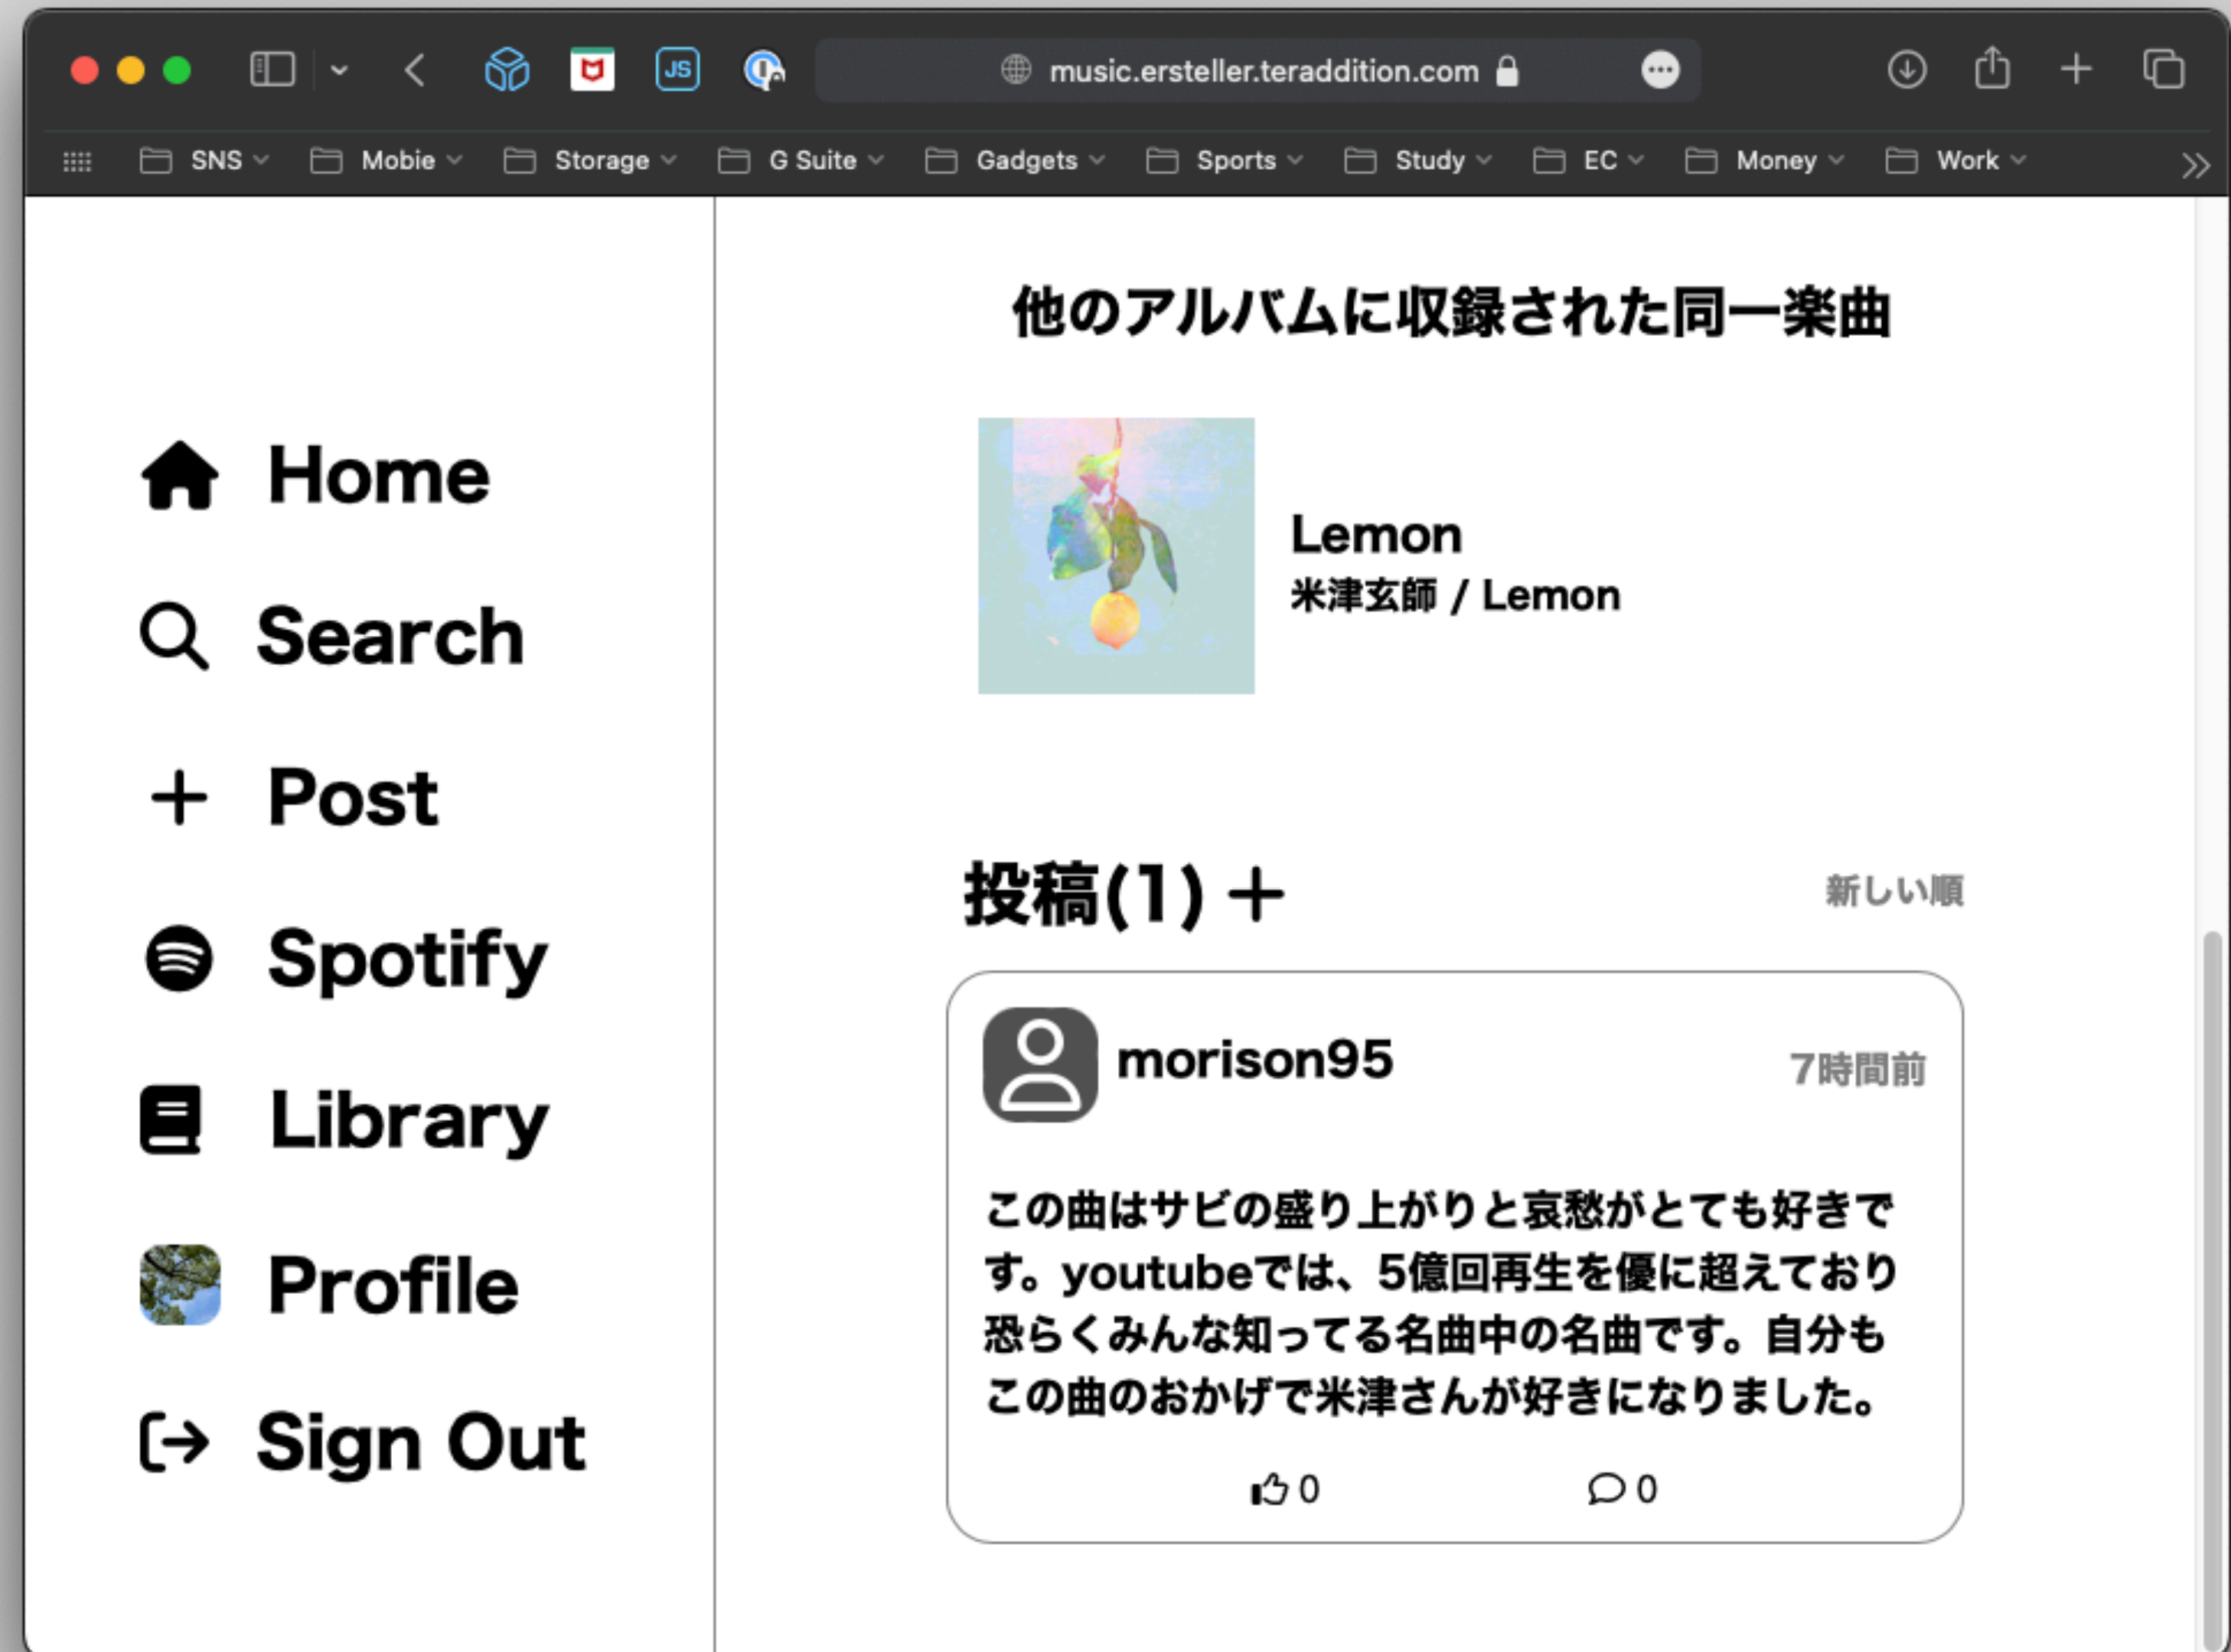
music.ersteller.teraddition.com

SNS Mobie Storage G Suite Gadgets Sports Study EC Money Work

Home
Search
Post
Spotify
Library
Profile
Sign Out

他のアルバムに収録された同一楽曲

Lemon
米津玄師 / Lemon

投稿(1) +

新しい順

morison95

7時間前

この曲はサビの盛り上がりと哀愁がとても好きです。youtubeでは、5億回再生を優に超えており恐らくみんな知ってる名曲中の名曲です。自分もこの曲のおかげで米津さんが好きになりました。

0 0